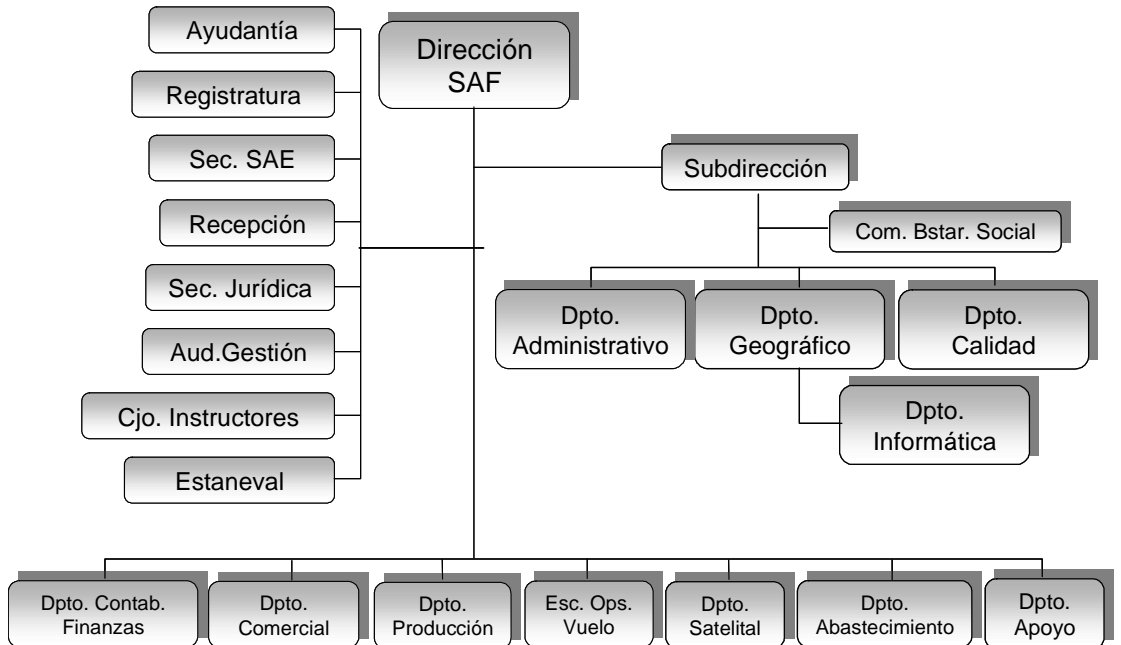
Ayudantía

Registratura

Sec. SAE

Recepción

Sec. Jurídica

Aud.Gestión

Cjo. Instructores

Estaneval

Dirección SAF

Subdirección

Com. Bstar. Social

Dpto. Administrativo

Dpto. Geográfico

Dpto. Calidad

Dpto. Informática

Dpto. Contab. Finanzas

Dpto. Comercial

Dpto. Producción

Esc. Ops. Vuelo

Dpto. Satelital

Dpto. Abastecimiento

Dpto. Apoyo